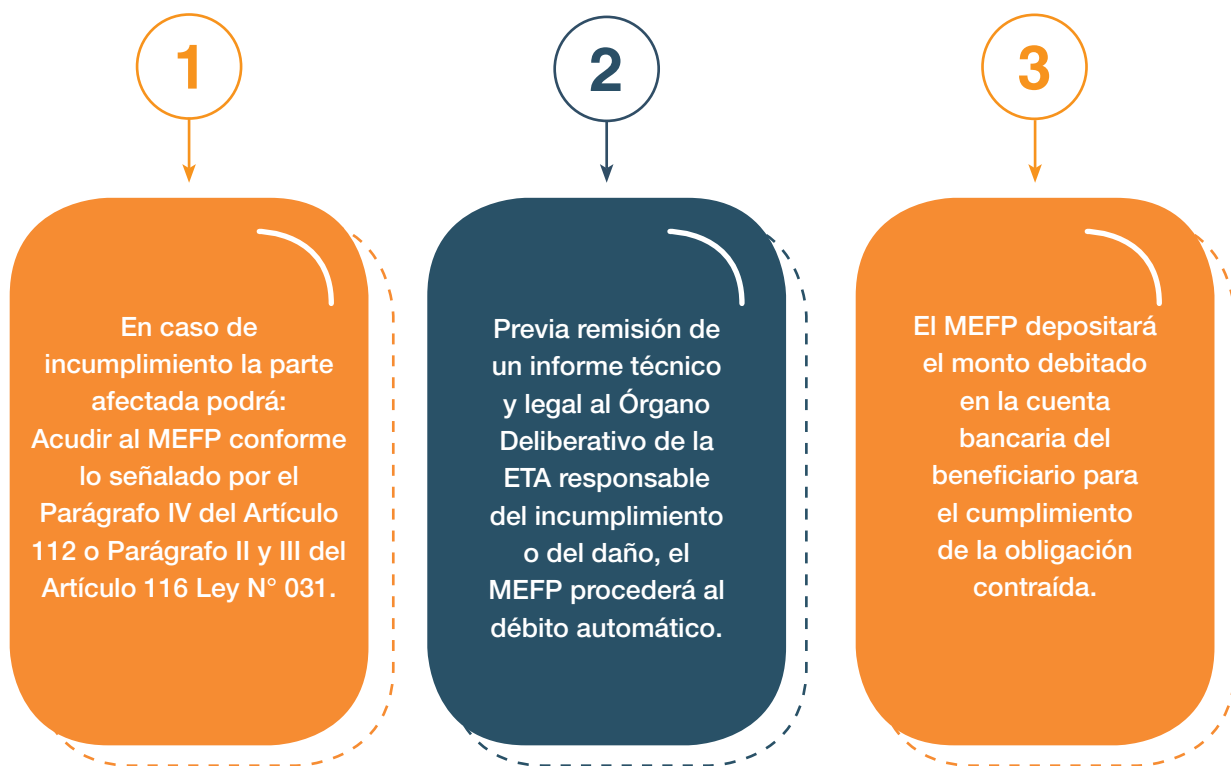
1

En caso de incumplimiento la parte afectada podrá:
Acudir al MEFP conforme lo señalado por el Parágrafo IV del Artículo 112 o Parágrafo II y III del Artículo 116 Ley N° 031.

2

Previa remisión de un informe técnico y legal al Órgano Deliberativo de la ETA responsable del incumplimiento o del daño, el MEFP procederá al débito automático.

3

El MEFP depositará el monto debitado en la cuenta bancaria del beneficiario para el cumplimiento de la obligación contraída.